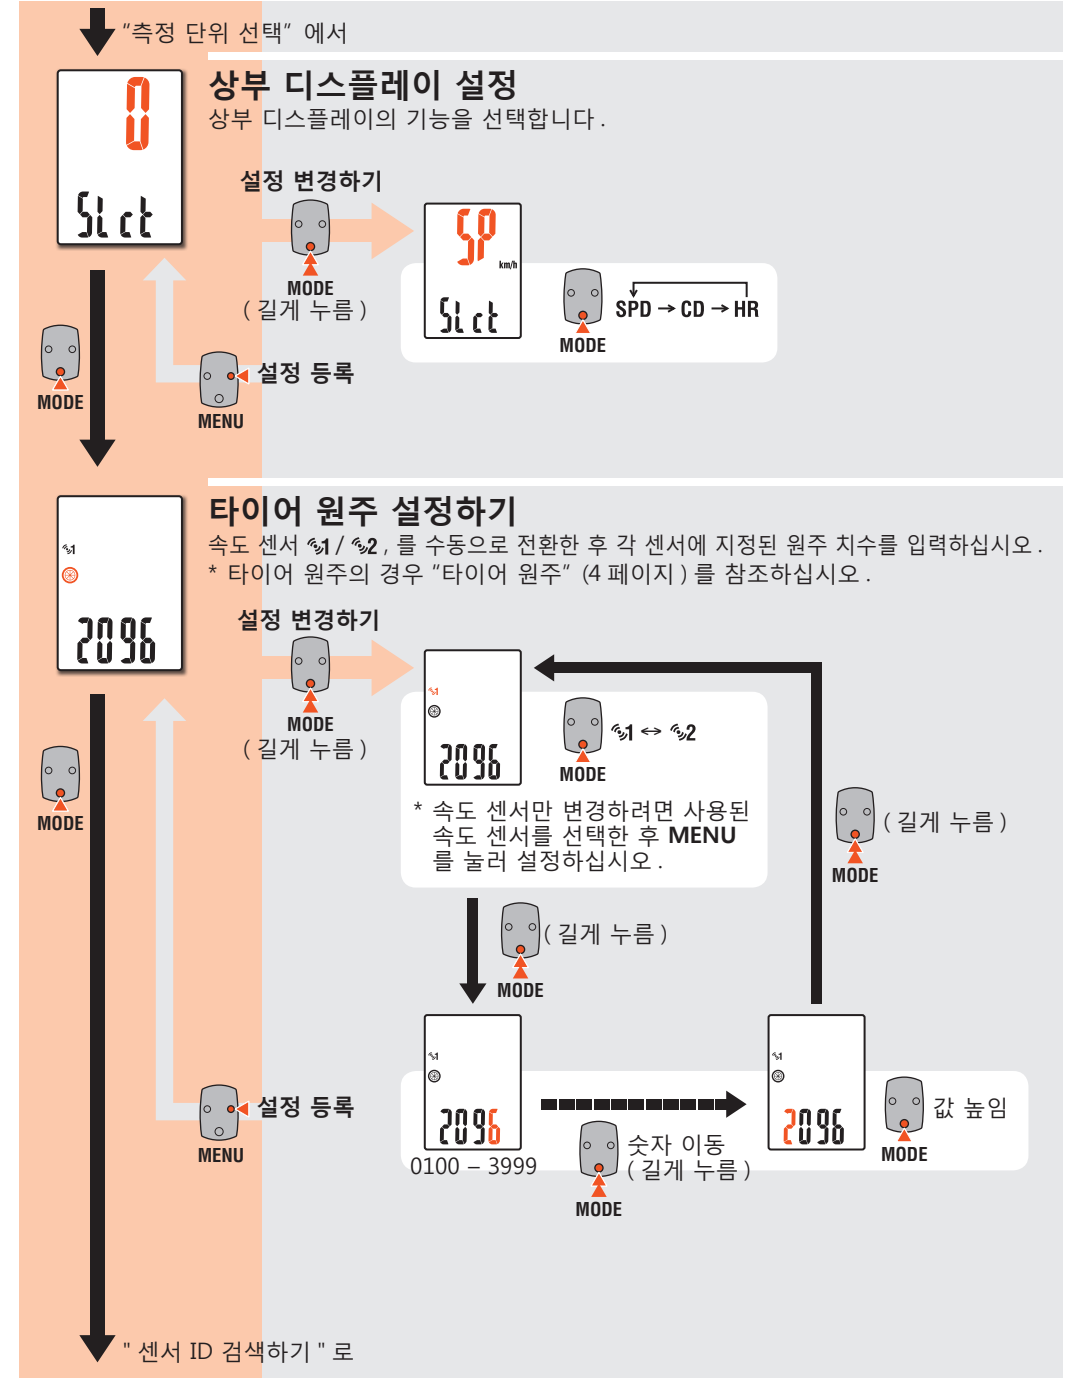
"측정 단위 선택" 에서

0

SLct

상부 디스플레이 설정

상부 디스플레이의 기능을 선택합니다 .

설정 변경하기

MODE
( 길게 누름 )

SP
km/h
SLct

MODE

SPD → CD → HR

MODE

MENU
설정 등록

1
2096

타이어 원주 설정하기

속도 센서 1 / 2 , 를 수동으로 전환한 후 각 센서에 지정된 원주 치수를 입력하십시오 .
* 타이어 원주의 경우 "타이어 원주" (4 페이지 ) 를 참조하십시오 .

설정 변경하기

MODE
( 길게 누름 )

1
2096

MODE
1 ↔ 2

* 속도 센서만 변경하려면 사용된 속도 센서를 선택한 후 MENU 를 눌러 설정하십시오 .

MODE

( 길게 누름 )
MODE

( 길게 누름 )
MODE

1
2096
0100 – 3999

숫자 이동
( 길게 누름 )
MODE

1
2096

값 높임
MODE

MENU
설정 등록

" 센서 ID 검색하기 " 로